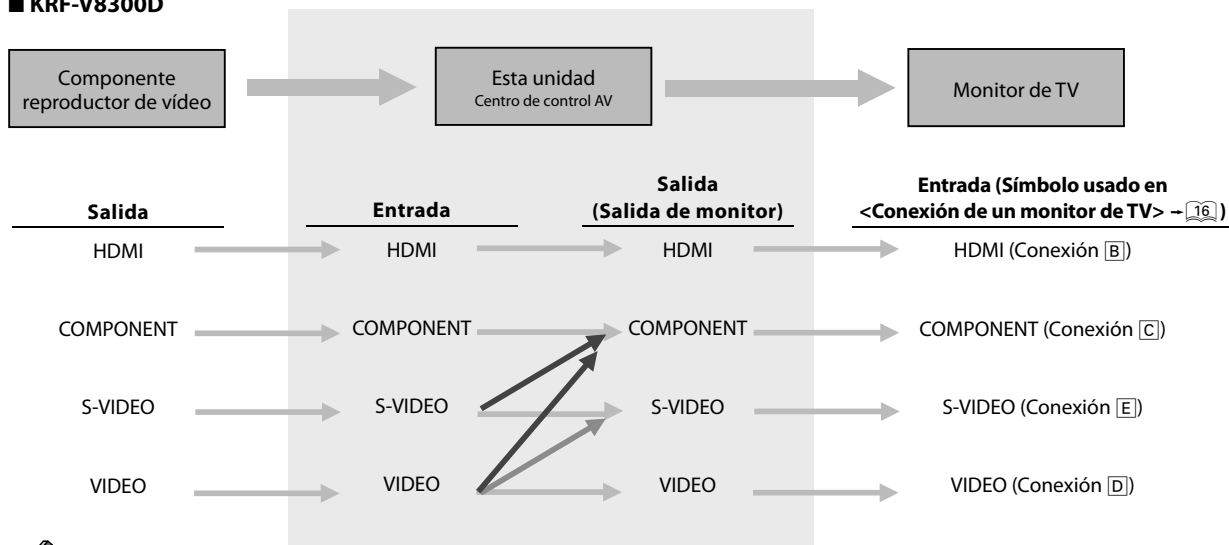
■ KRF-V8300D

Componente reproductor de vídeo

Esta unidad
Centro de control AV

Monitor de TV

| Salida | Entrada | Salida (Salida de monitor) | Entrada (Símbolo usado en <Conexión de un monitor de TV> → 16 ) |
|---|---|---|---|
| HDMI | HDMI | HDMI | HDMI (Conexión B) |
| COMPONENT | COMPONENT | COMPONENT | COMPONENT (Conexión C) |
| S-VIDEO | S-VIDEO | S-VIDEO | S-VIDEO (Conexión E) |
| VIDEO | VIDEO | VIDEO | VIDEO (Conexión D) |